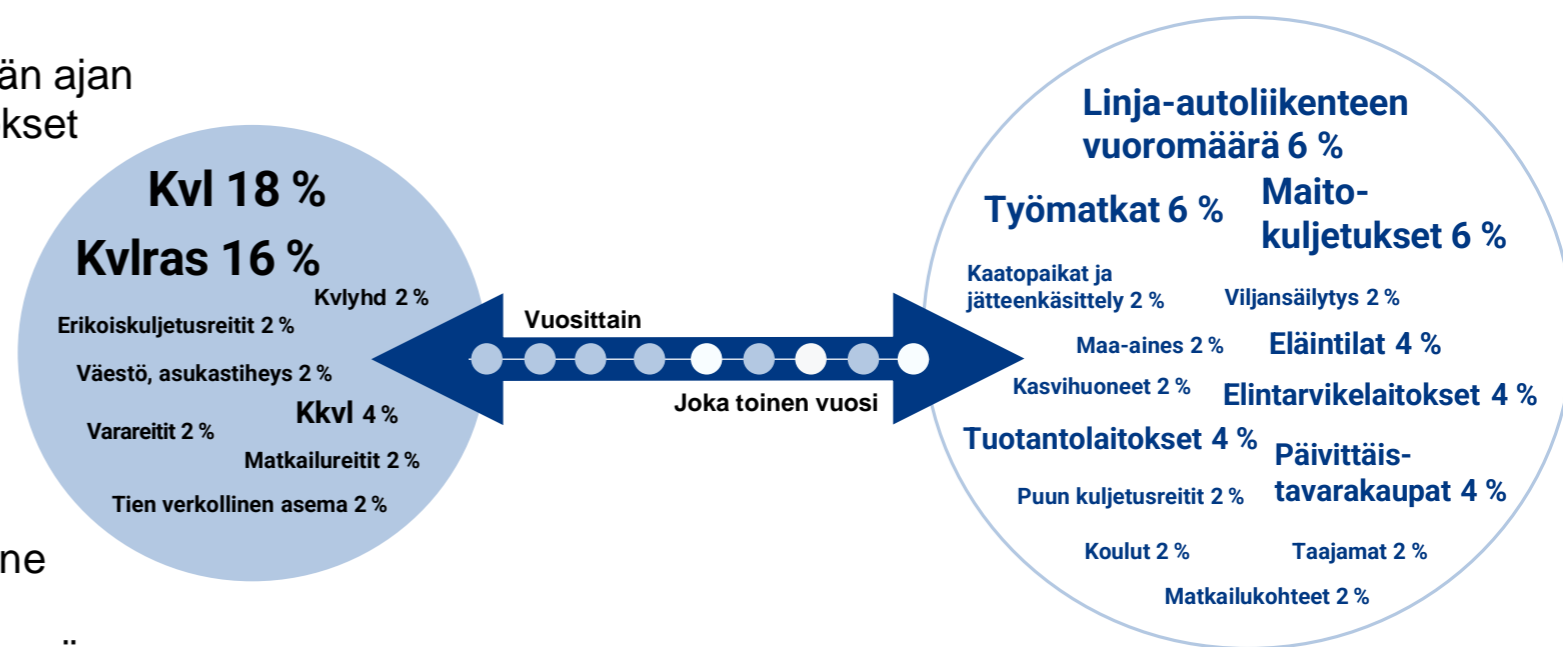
än ajan
kset

ne

Kvl 18 %
Kvlras 16 %
Kvlyhd 2 %
Erikoiskuljetusreitit 2 %
Väestö, asukastiheys 2 %
Kkvl 4 %
Varareitit 2 %
Matkailureitit 2 %
Tien verkollinen asema 2 %

Vuosittain
Joka toinen vuosi

Linja-autoliikenteen vuoromäärä 6 %
Työmatkat 6 %
Maitokuljetukset 6 %
Kaatopaikat ja jätteenkäsittely 2 %
Viljansäilytys 2 %
Maa-aines 2 %
Eläintilat 4 %
Kasvihuoneet 2 %
Elintarvikelaitokset 4 %
Tuotantolaitokset 4 %
Päivittäistavarakaupat 4 %
Puun kuljetusreitit 2 %
Koulut 2 %
Taajamat 2 %
Matkailukohteet 2 %